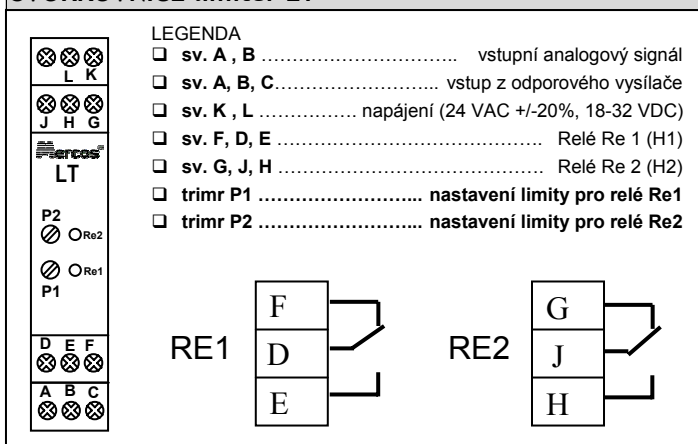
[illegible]

L K

J H G

Mercos

LT

P2

Re2

Re1

P1

D E F

A B C

LEGENDA

❑ **sv. A , B** …………………………. vstupní analogový signál

❑ **sv. A, B, C**…………………….. vstup z odporového vysílače

❑ **sv. K , L** …………… napájení (24 VAC +/-20%, 18-32 VDC)

❑ **sv. F, D, E** …………………………………… Relé Re 1 (H1)

❑ **sv. G, J, H** …………………………………… Relé Re 2 (H2)

❑ **trimr P1 …………………….. nastavení limity pro relé Re1**

❑ **trimr P2 …………………….. nastavení limity pro relé Re2**

F

RE1 D

E

G

RE2 J

H